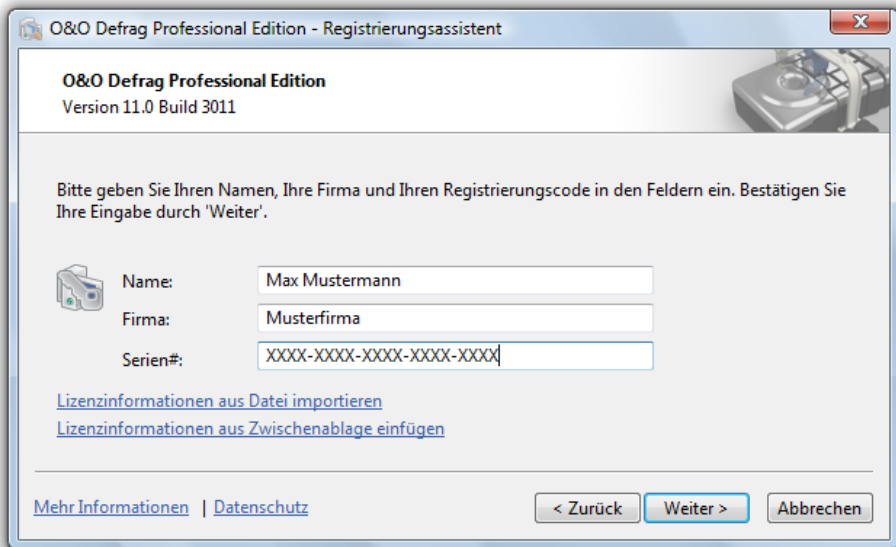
O&O Defrag Professional Edition - Registrierungsassistent

O&O Defrag Professional Edition
Version 11.0 Build 3011

Bitte geben Sie Ihren Namen, Ihre Firma und Ihren Registrierungscode in den Feldern ein. Bestätigen Sie Ihre Eingabe durch 'Weiter'.

Name: Max Mustermann
Firma: Musterfirma
Serien#: XXXX-XXXX-XXXX-XXXX-XXXX

Lizenzinformationen aus Datei importieren
Lizenzinformationen aus Zwischenablage einfügen

Mehr Informationen | Datenschutz

< Zurück
Weiter >
Abbrechen